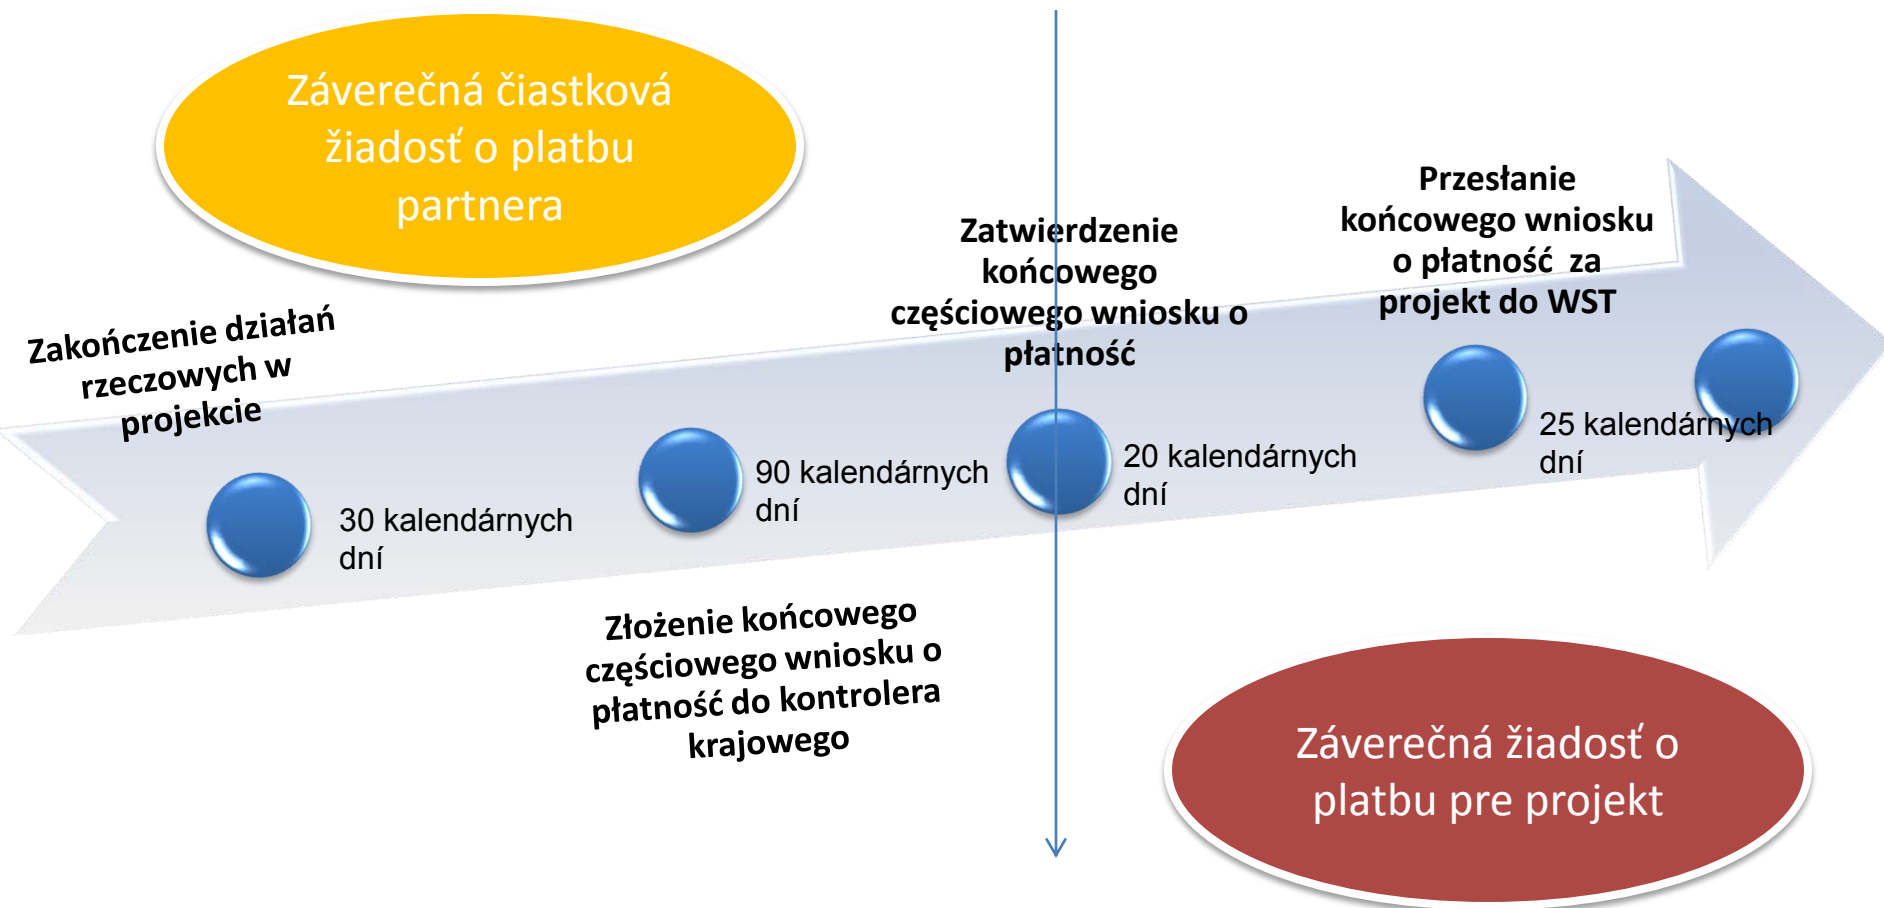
Záverečná čiastková žiadosť o platbu partnera

Zakończenie działań rzeczowych w projekcie

30 kalendárnych dní

90 kalendárnych dní

Złożenie końcowego częściowego wniosku o płatność do kontrolera krajowego

Zatwierdzenie końcowego częściowego wniosku o płatność

20 kalendárnych dní

Przesłanie końcowego wniosku o płatność za projekt do WST

25 kalendárnych dní

Záverečná žiadosť o platbu pre projekt